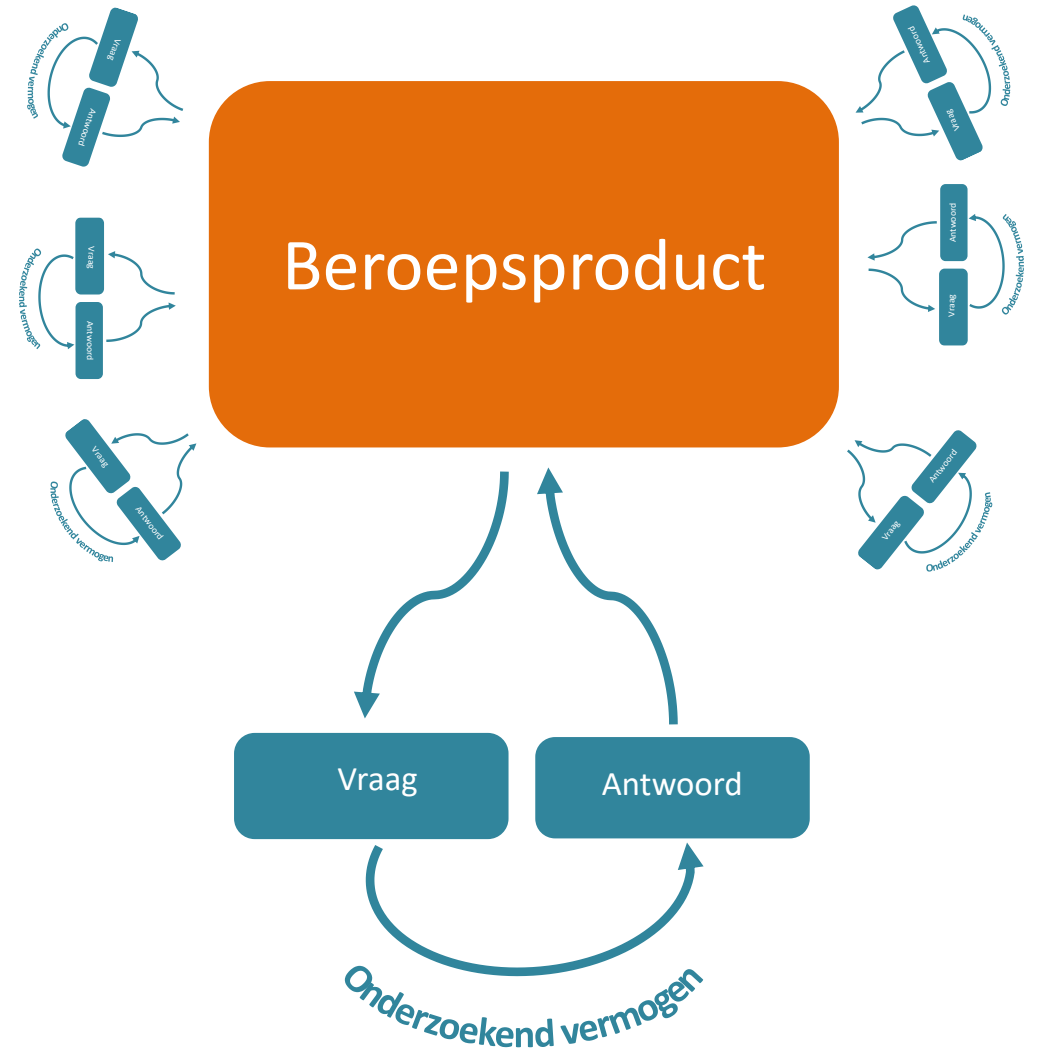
Vraag
Antwoord
Onderzoekend vermogen

Antwoord
Vraag
Onderzoekend vermogen

Vraag
Antwoord
Onderzoekend vermogen

Antwoord
Vraag
Onderzoekend vermogen

Vraag
Antwoord
Onderzoekend vermogen

Antwoord
Vraag
Onderzoekend vermogen

Beroepsproduct

Vraag
Antwoord
Onderzoekend vermogen